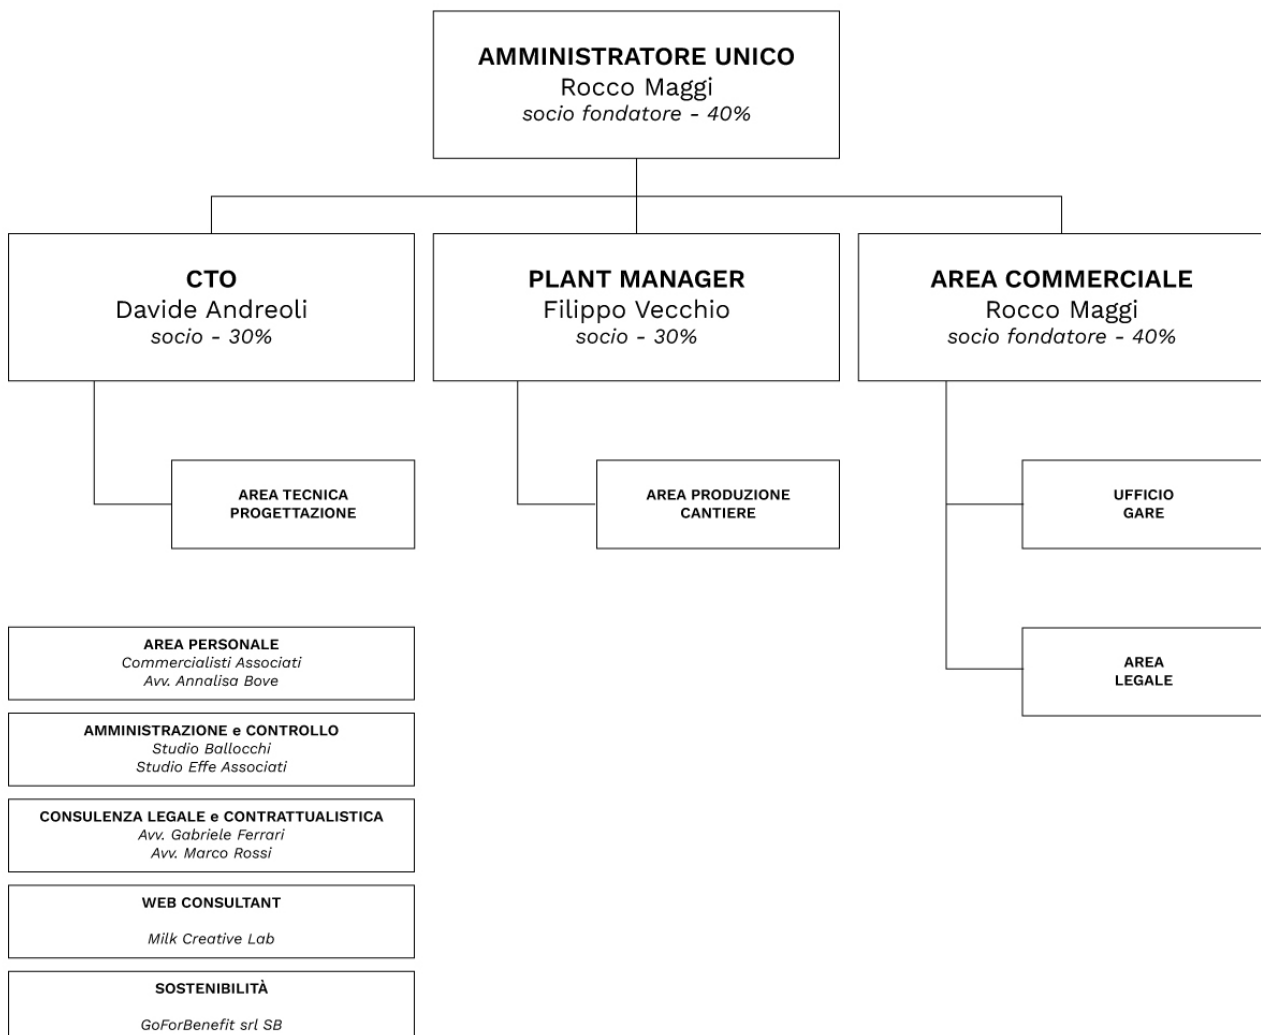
AMMINISTRATORE UNICO
Rocco Maggi
*socio fondatore - 40%*

CTO
Davide Andreoli
*socio - 30%*

PLANT MANAGER
Filippo Vecchio
*socio - 30%*

AREA COMMERCIALE
Rocco Maggi
*socio fondatore - 40%*

AREA TECNICA
PROGETTAZIONE

AREA PRODUZIONE
CANTIERE

UFFICIO
GARE

AREA
LEGALE

AREA PERSONALE
*Commercialisti Associati*
*Avv. Annalisa Bove*

AMMINISTRAZIONE e CONTROLLO
*Studio Ballocchi*
*Studio Effe Associati*

CONSULENZA LEGALE e CONTRATTUALISTICA
*Avv. Gabriele Ferrari*
*Avv. Marco Rossi*

WEB CONSULTANT
*Milk Creative Lab*

SOSTENIBILITÀ
*GoForBenefit srl SB*